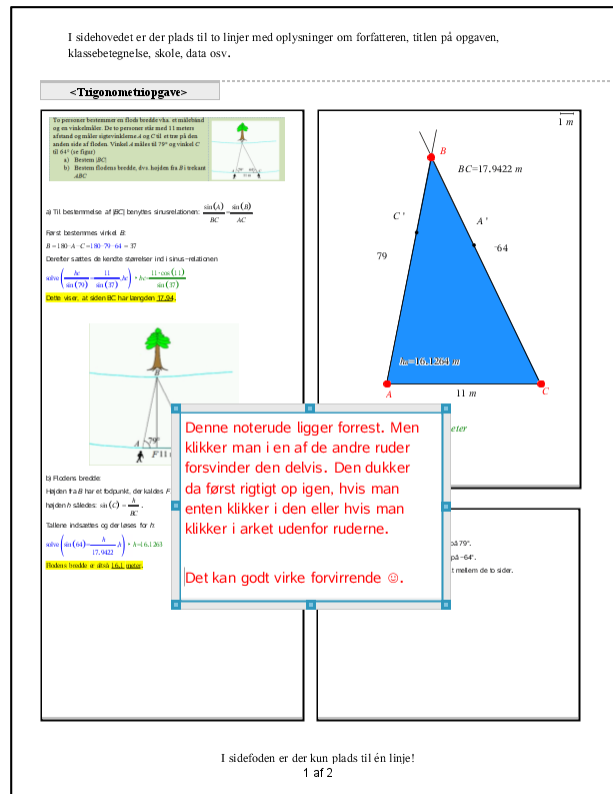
I sidehovedet er der plads til to linjer med oplysninger om forfatteren, titlen på opgaven, klassebetegnelse, skole, data osv.

<Trigonometriopgave>

To personer bestemmer en flods bredde vha. et målebånd og en vinkelmåler. De to personer står med 11 meters afstand og måler sigtevinklerne A og C til et træ på den anden side af floden. Vinkel A måles til 79° og vinkel C til 64° (se figur)
a) Bestem |BC|
b) Bestem flodens bredde, dvs. højden fra B i trekant ABC

a) Til bestemmelse af |BC| benyttes sinusrelationen: $\frac{\sin(A)}{BC'}=\frac{\sin(B)}{AC}$

Først bestemmes vinkel B:
$B=180-A-C=180-79-64=37$

Derefter sættes de kendte størrelser ind i sinus-relationen
$\text{solve}\left(\frac{bc}{\sin(79)}=\frac{11}{\sin(37)},bc\right)\cdot bc=\frac{11\cdot\cos(11)}{\sin(37)}$

Dette viser, at siden BC har længden 17,94.

b) Flodens bredde:
Højden fra B har et fodpunkt, der kaldes F
højden h således: $\sin(C)=\frac{h}{BC}$.

Tallene indsættes og der løses for h:
$\text{solve}\left(\sin(64)=\frac{h}{17.9422},h\right)\cdot h=16.1263$

Flodens bredde er altså 16,1 meter.

1 m

B

BC=17.9422 m

C'

A'

79

64

h=16.1264 m

A

11 m

C

Denne noterude ligger forrest. Men klikker man i en af de andre ruder forsvinder den delvis. Den dukker da først rigtigt op igen, hvis man enten klikker i den eller hvis man klikker i arket udenfor ruderne.

Det kan godt virke forvirrende ☺.

I sidefoden er der kun plads til én linje!
1 af 2